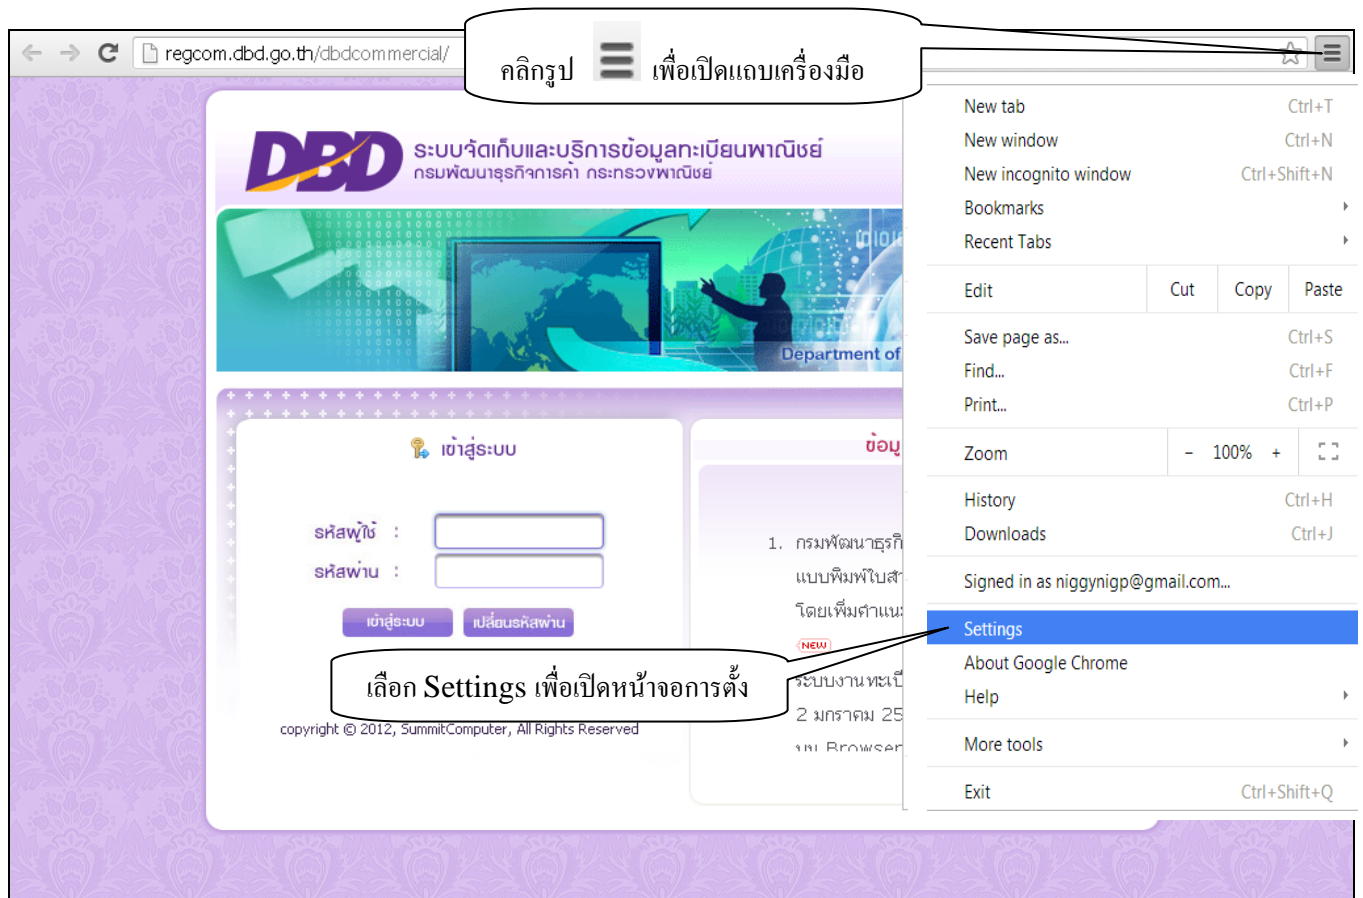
regcom.dbd.go.th/dbdcommercial/

คลิกรูป เพื่อเปิดแถบเครื่องมือ

DBD ระบบจัดเก็บและบริการข้อมูลทะเบียนพาณิชย์
กรมพัฒนาธุรกิจการค้า กระทรวงพาณิชย์

Department of

เข้าสู่ระบบ

รหัสผู้ใช้ :
รหัสผ่าน :

เข้าสู่ระบบ | เปลี่ยนรหัสผ่าน

ข้อมู

1. กรมพัฒนาธุรกิ
แบบพิมพ์ใบส
โดยเพิ่มคำแนะ
NEW
ระบบงานทะเบี
2 มกราคม 25
บน Browser

เลือก Settings เพื่อเปิดหน้าจอการตั้ง

copyright © 2012, SummitComputer, All Rights Reserved

| | |
|---|---|
| New tab | Ctrl+T |
| New window | Ctrl+N |
| New incognito window | Ctrl+Shift+N |
| Bookmarks | |
| Recent Tabs | |
| Edit | Cut Copy Paste |
| Save page as... | Ctrl+S |
| Find... | Ctrl+F |
| Print... | Ctrl+P |
| Zoom | - 100% + |
| History | Ctrl+H |
| Downloads | Ctrl+J |
| Signed in as niggynigp@gmail.com... | |
| Settings | |
| About Google Chrome | |
| Help | |
| More tools | |
| Exit | Ctrl+Shift+Q |